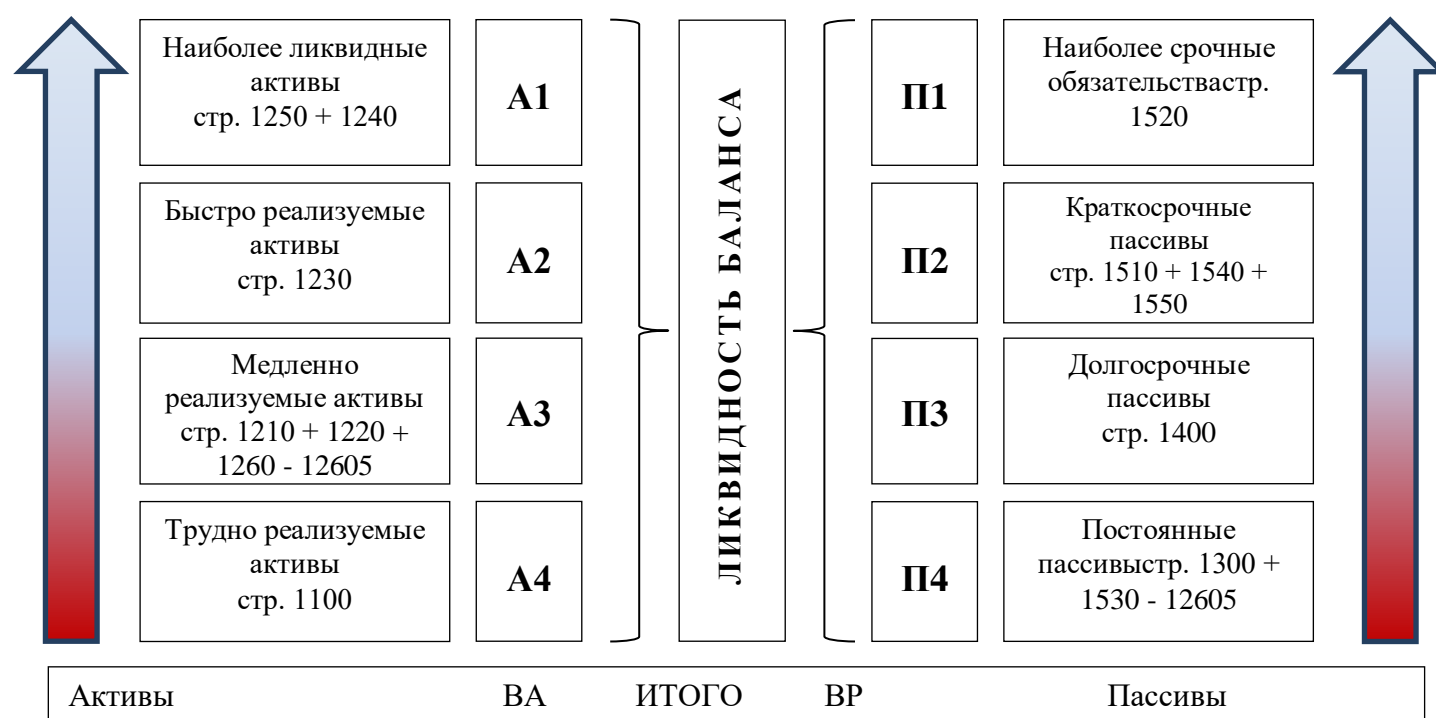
Наиболее ликвидные активы стр. 1250 + 1240

А1

Быстро реализуемые активы стр. 1230

А2

Медленно реализуемые активы стр. 1210 + 1220 + 1260 - 12605

А3

Трудно реализуемые активы стр. 1100

А4

ЛИКВИДНОСТЬ БАЛАНСА

П1

Наиболее срочные обязательствастр. 1520

П2

Краткосрочные пассивы стр. 1510 + 1540 + 1550

П3

Долгосрочные пассивы стр. 1400

П4

Постоянные пассивыстр. 1300 + 1530 - 12605

Активы ВА ИТОГО ВР Пассивы